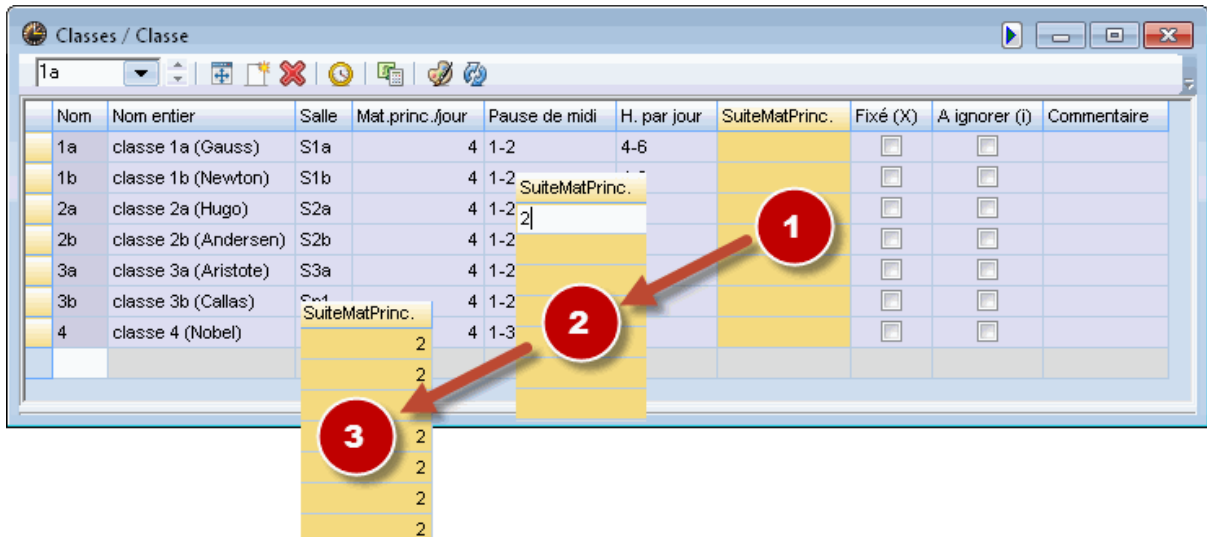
Classes / Classe

1a

| | Nom | Nom entier | Salle | Mat.princ./jour | Pause de midi | H. par jour | SuiteMatPrinc. | Fixé (X) | A ignorer (i) | Commentaire |
|---|---|---|---|---|---|---|---|---|---|---|
| | 1a | classe 1a (Gauss) | S1a | 4 | 1-2 | 4-6 | | | | |
| | 1b | classe 1b (Newton) | S1b | 4 | 1-2 | | | | | |
| | 2a | classe 2a (Hugo) | S2a | 4 | 1-2 | | | | | |
| | 2b | classe 2b (Andersen) | S2b | 4 | 1-2 | | | | | |
| | 3a | classe 3a (Aristote) | S3a | 4 | 1-2 | | | | | |
| | 3b | classe 3b (Callas) | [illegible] | 4 | 1-2 | | | | | |
| | 4 | classe 4 (Nobel) | | 4 | 1-3 | | | | | |

SuiteMatPrinc.
2

1

2

SuiteMatPrinc.
2
2
2
2
2
2
2

3